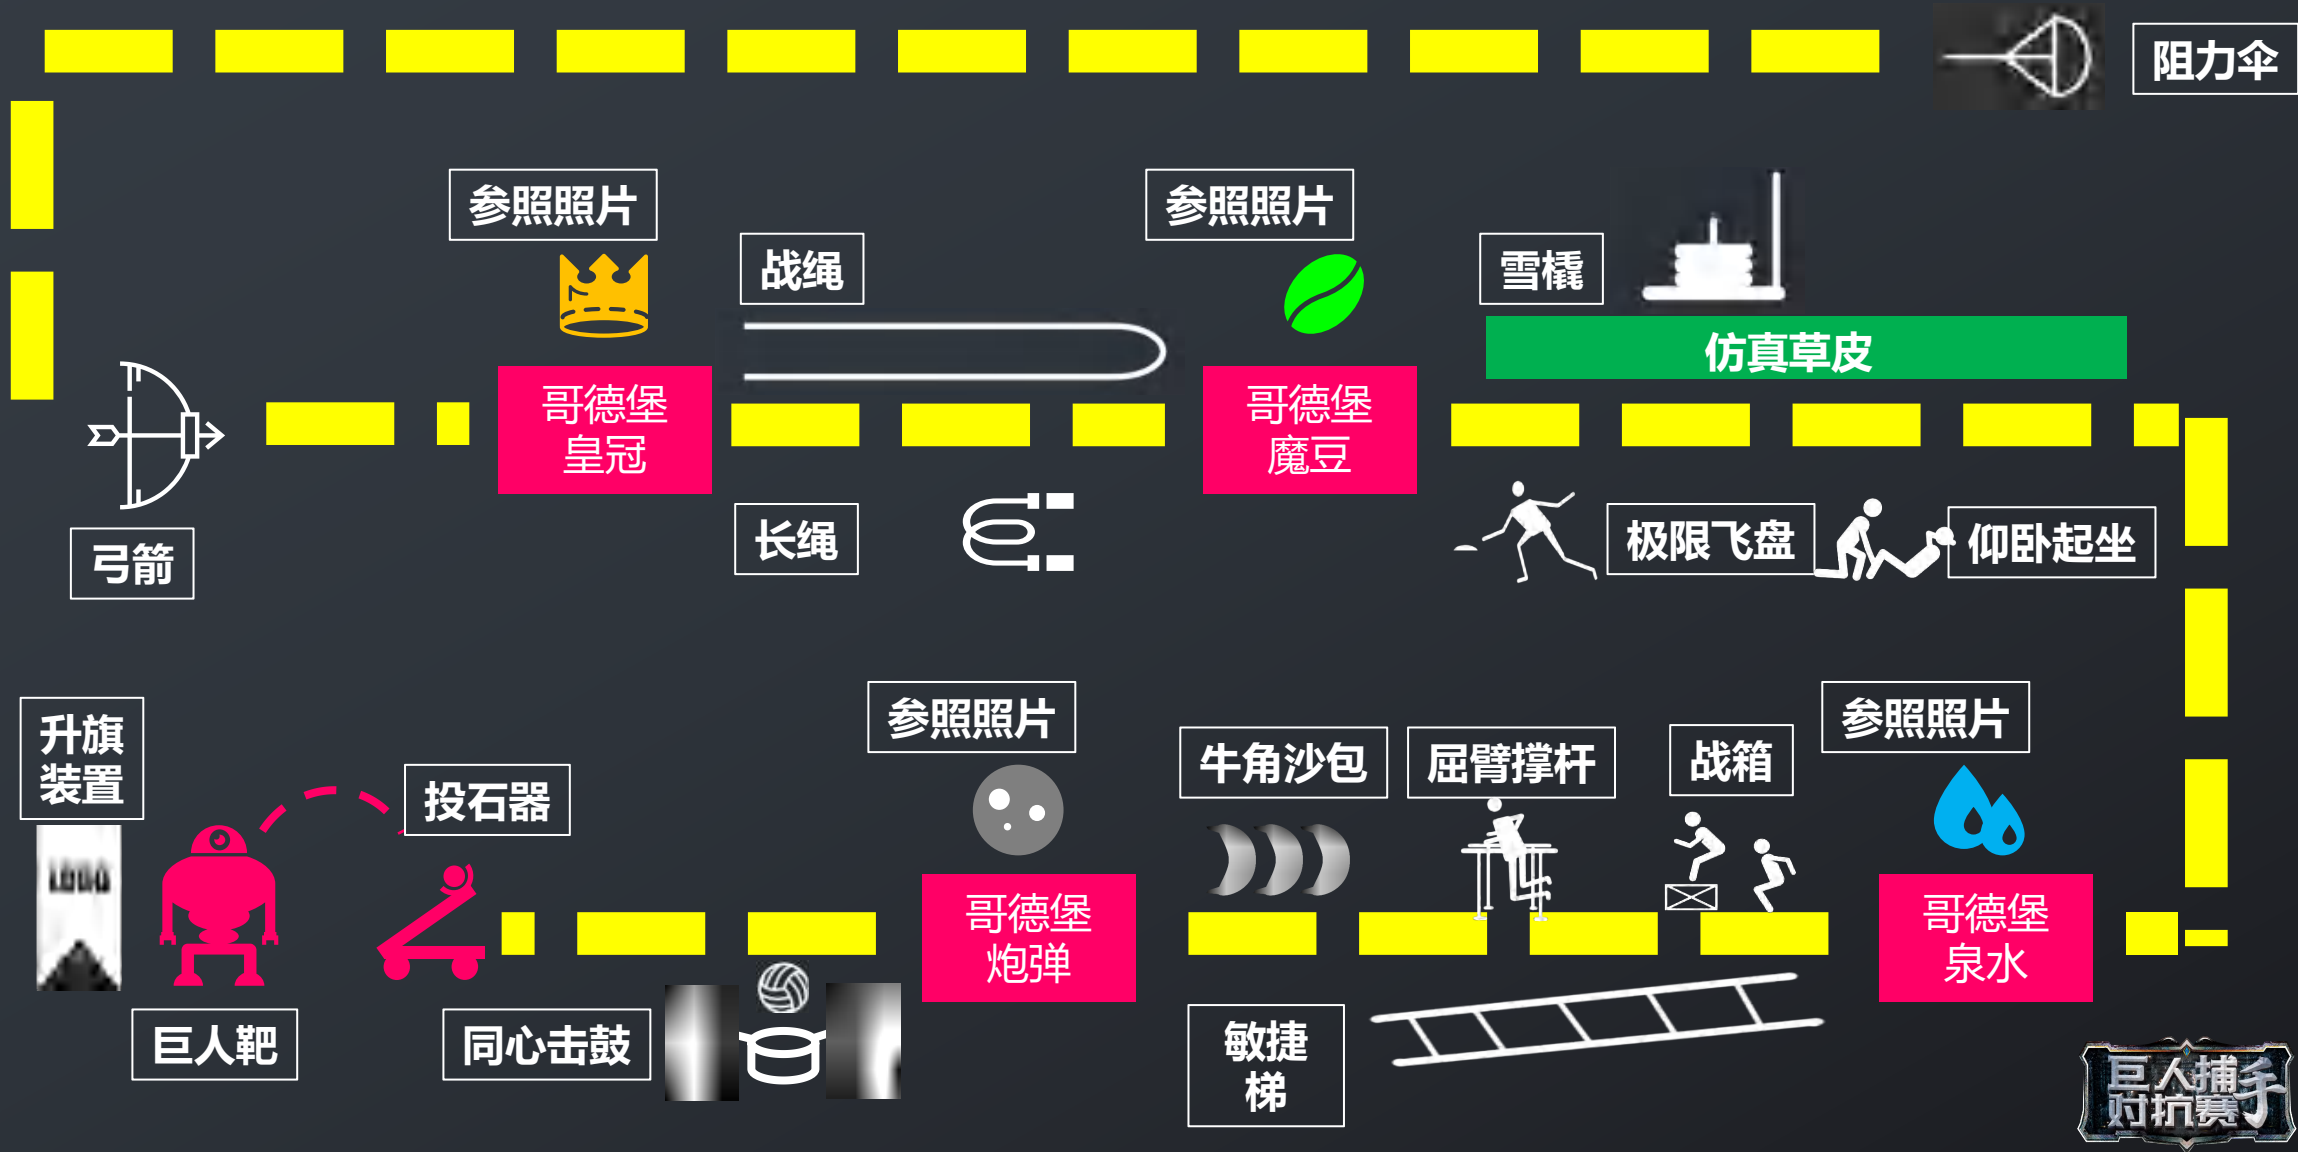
阻力伞

参照照片

参照照片

战绳

雪橇

仿真草皮

哥德堡
皇冠

哥德堡
魔豆

弓箭

长绳

极限飞盘

仰卧起坐

升旗
装置

投石器

参照照片

牛角沙包

屈臂撑杆

战箱

参照照片

哥德堡
炮弹

哥德堡
泉水

巨人靶

同心击鼓

敏捷
梯

巨人捕手
对抗赛